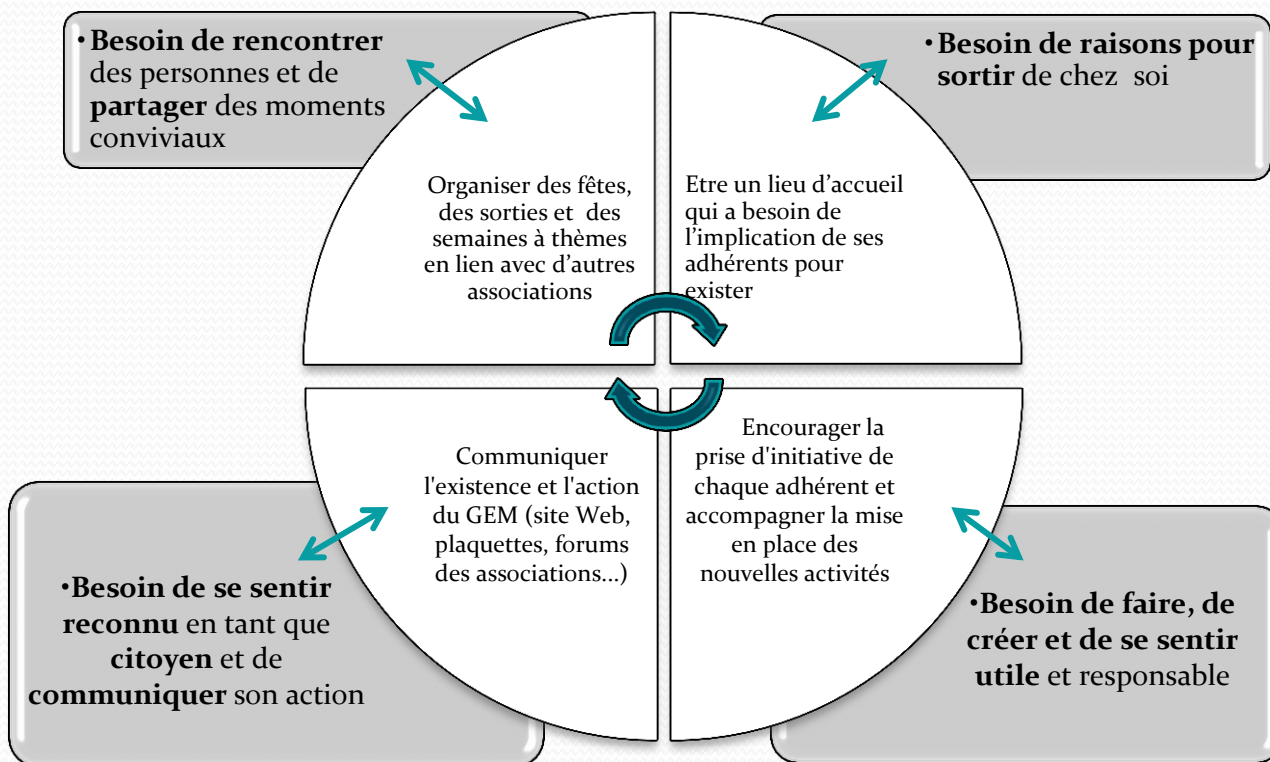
•**Besoin de rencontrer** des personnes et de **partager** des moments conviviaux

•**Besoin de raisons pour sortir** de chez soi

Organiser des fêtes, des sorties et des semaines à thèmes en lien avec d'autres associations

Etre un lieu d'accueil qui a besoin de l'implication de ses adhérents pour exister

Communiquer l'existence et l'action du GEM (site Web, plaquettes, forums des associations…)

Encourager la prise d'initiative de chaque adhérent et accompagner la mise en place des nouvelles activités

•**Besoin de se sentir reconnu** en tant que **citoyen** et de **communiquer** son action

•**Besoin de faire, de créer et de se sentir utile** et responsable